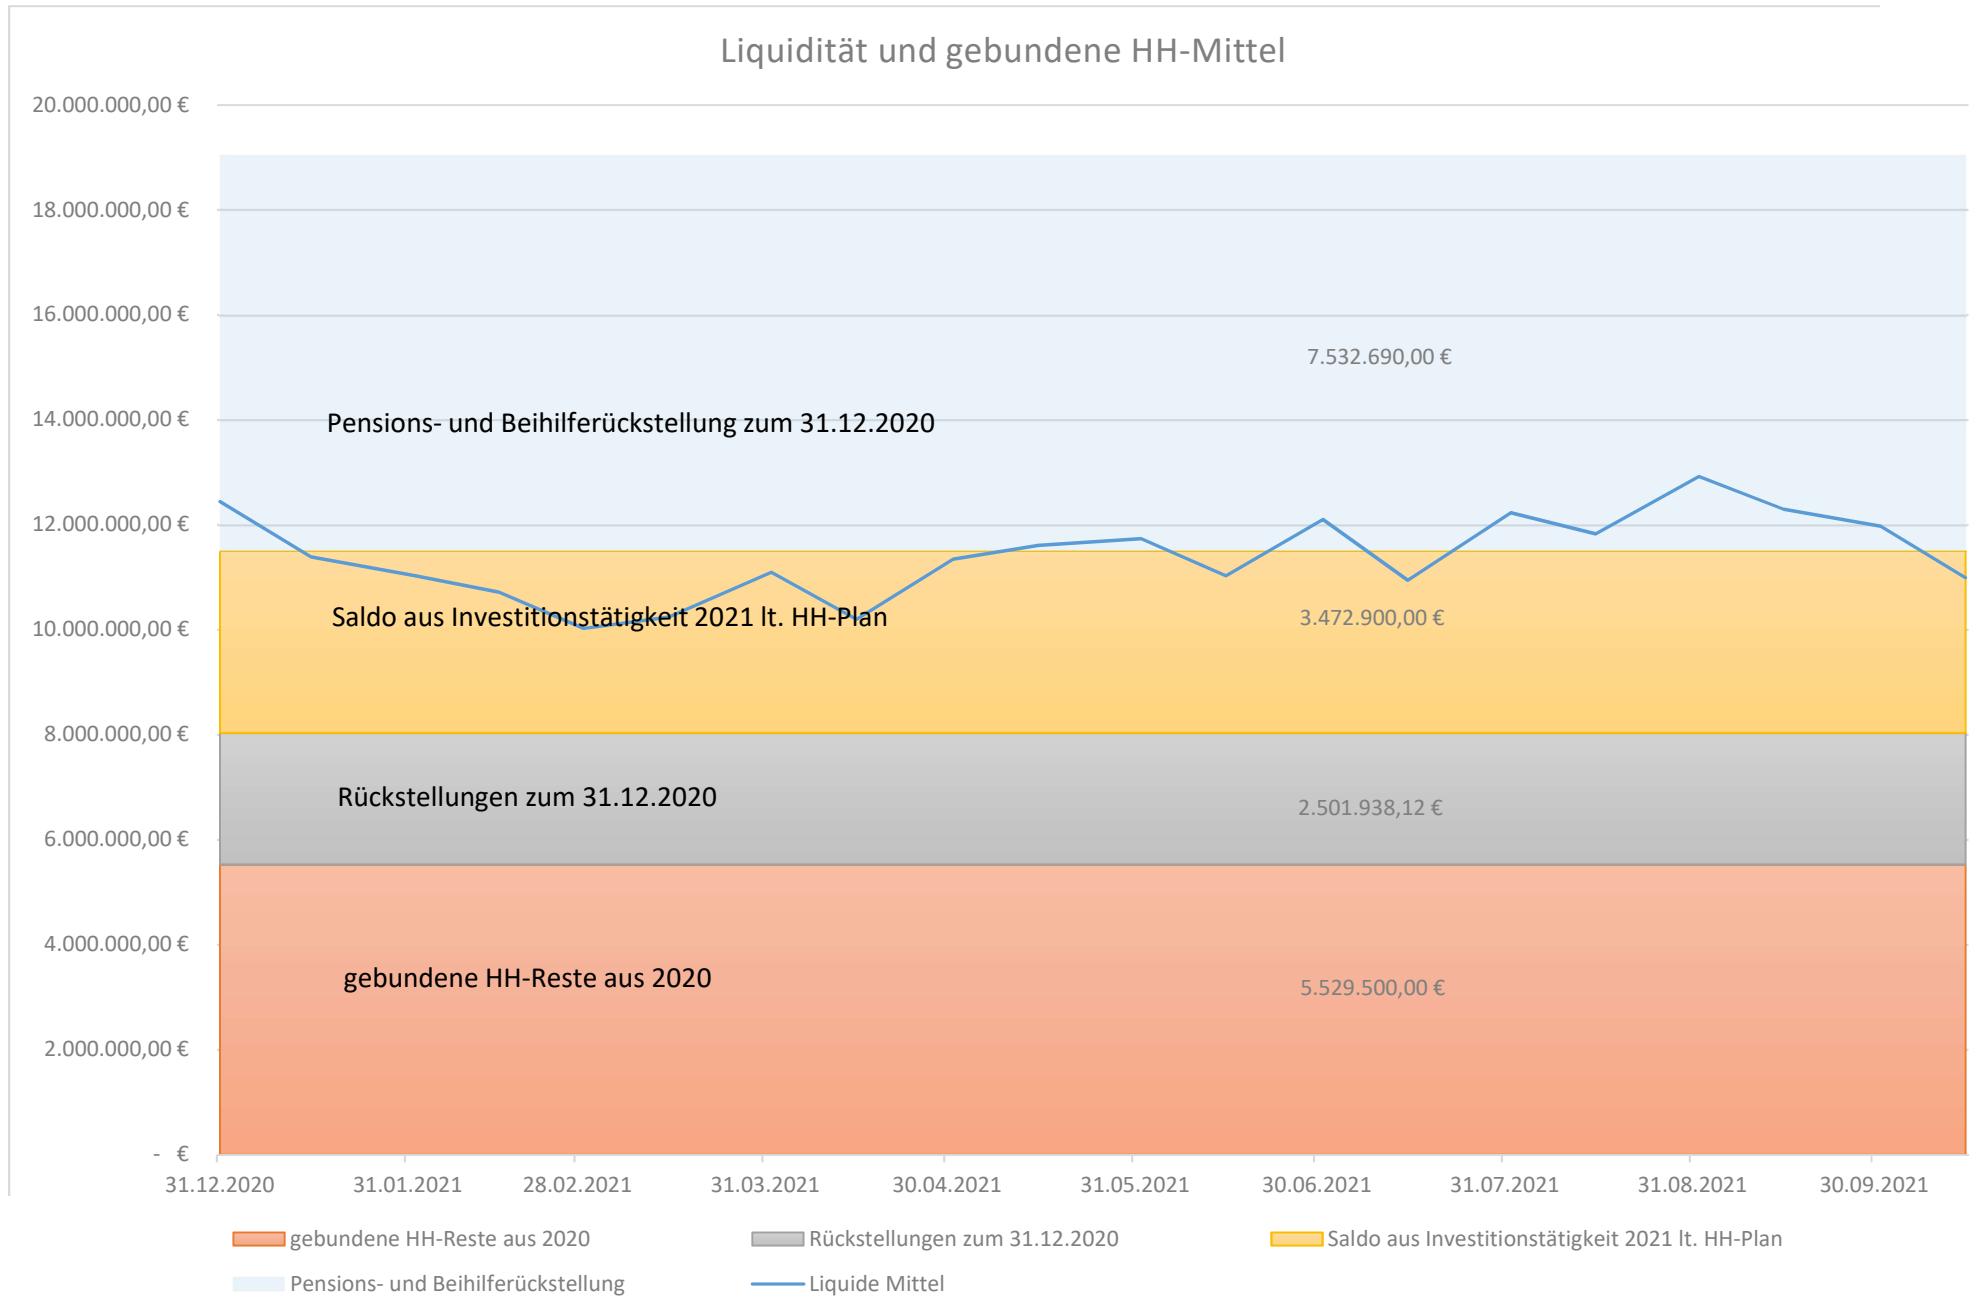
Liquidität und gebundene HH-Mittel

20.000.000,00 €
18.000.000,00 €
16.000.000,00 €
14.000.000,00 €
12.000.000,00 €
10.000.000,00 €
8.000.000,00 €
6.000.000,00 €
4.000.000,00 €
2.000.000,00 €
- €

7.532.690,00 €

Pensions- und Beihilferückstellung zum 31.12.2020

Saldo aus Investitionstätigkeit 2021 lt. HH-Plan

3.472.900,00 €

Rückstellungen zum 31.12.2020

2.501.938,12 €

gebundene HH-Reste aus 2020

5.529.500,00 €

31.12.2020
31.01.2021
28.02.2021
31.03.2021
30.04.2021
31.05.2021
30.06.2021
31.07.2021
31.08.2021
30.09.2021

gebundene HH-Reste aus 2020
Rückstellungen zum 31.12.2020
Saldo aus Investitionstätigkeit 2021 lt. HH-Plan
Pensions- und Beihilferückstellung
Liquide Mittel